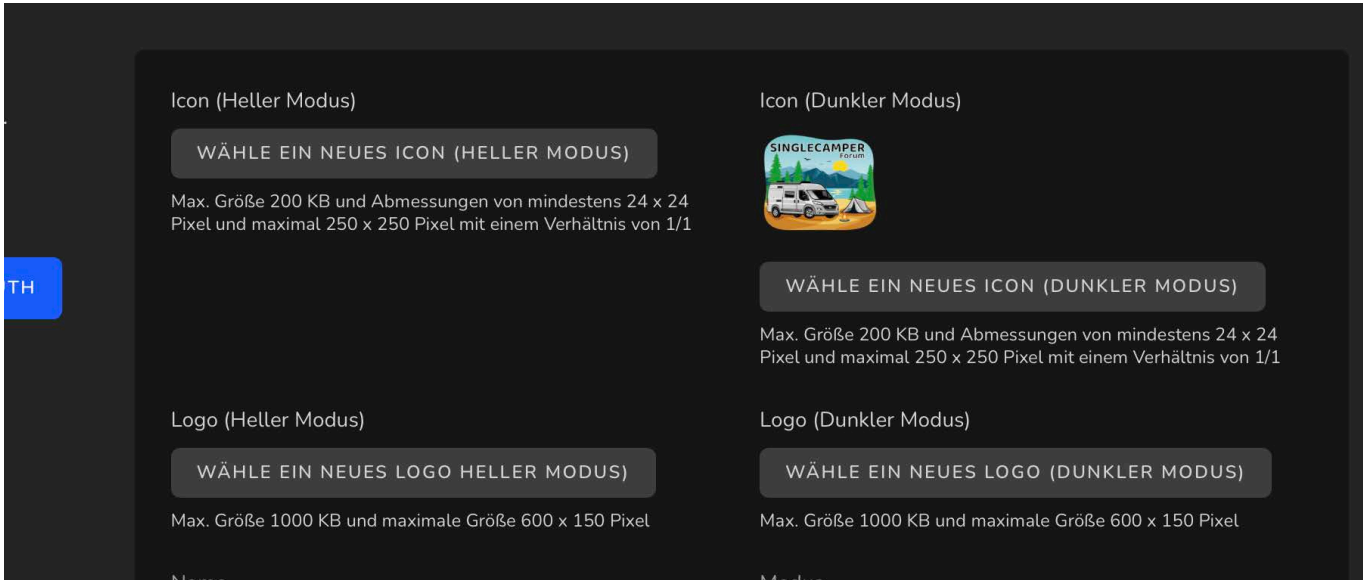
TH

Icon (Heller Modus)

WÄHLE EIN NEUES ICON (HELLER MODUS)

Max. Größe 200 KB und Abmessungen von mindestens 24 x 24 Pixel und maximal 250 x 250 Pixel mit einem Verhältnis von 1/1

Icon (Dunkler Modus)

SINGLECAMPER Forum

WÄHLE EIN NEUES ICON (DUNKLER MODUS)

Max. Größe 200 KB und Abmessungen von mindestens 24 x 24 Pixel und maximal 250 x 250 Pixel mit einem Verhältnis von 1/1

Logo (Heller Modus)

WÄHLE EIN NEUES LOGO HELLER MODUS)

Max. Größe 1000 KB und maximale Größe 600 x 150 Pixel

Logo (Dunkler Modus)

WÄHLE EIN NEUES LOGO (DUNKLER MODUS)

Max. Größe 1000 KB und maximale Größe 600 x 150 Pixel

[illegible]

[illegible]